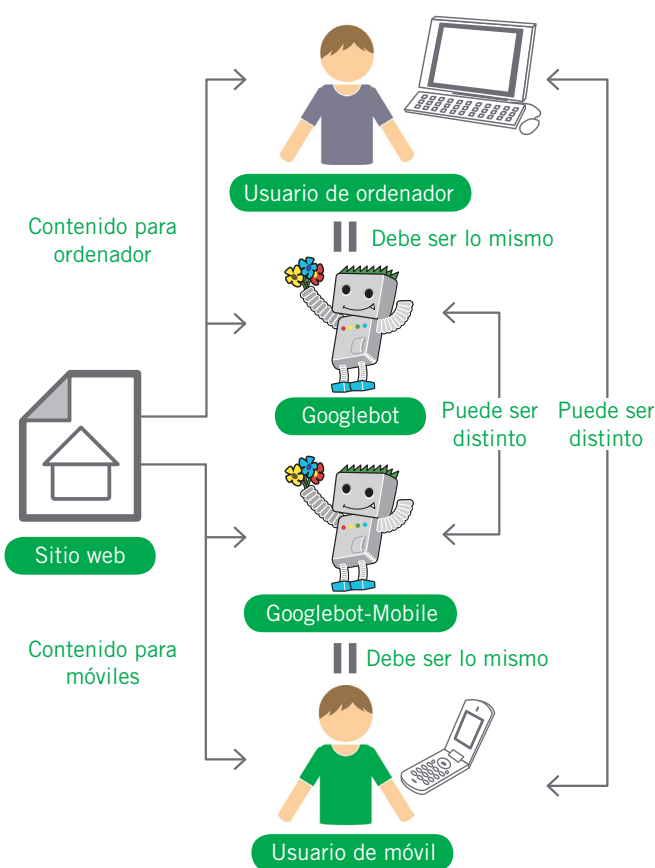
Usuario de ordenador

Contenido para ordenador

Debe ser lo mismo

Googlebot

Puede ser distinto

Puede ser distinto

Sitio web

Googlebot-Mobile

Contenido para móviles

Debe ser lo mismo

Usuario de móvil